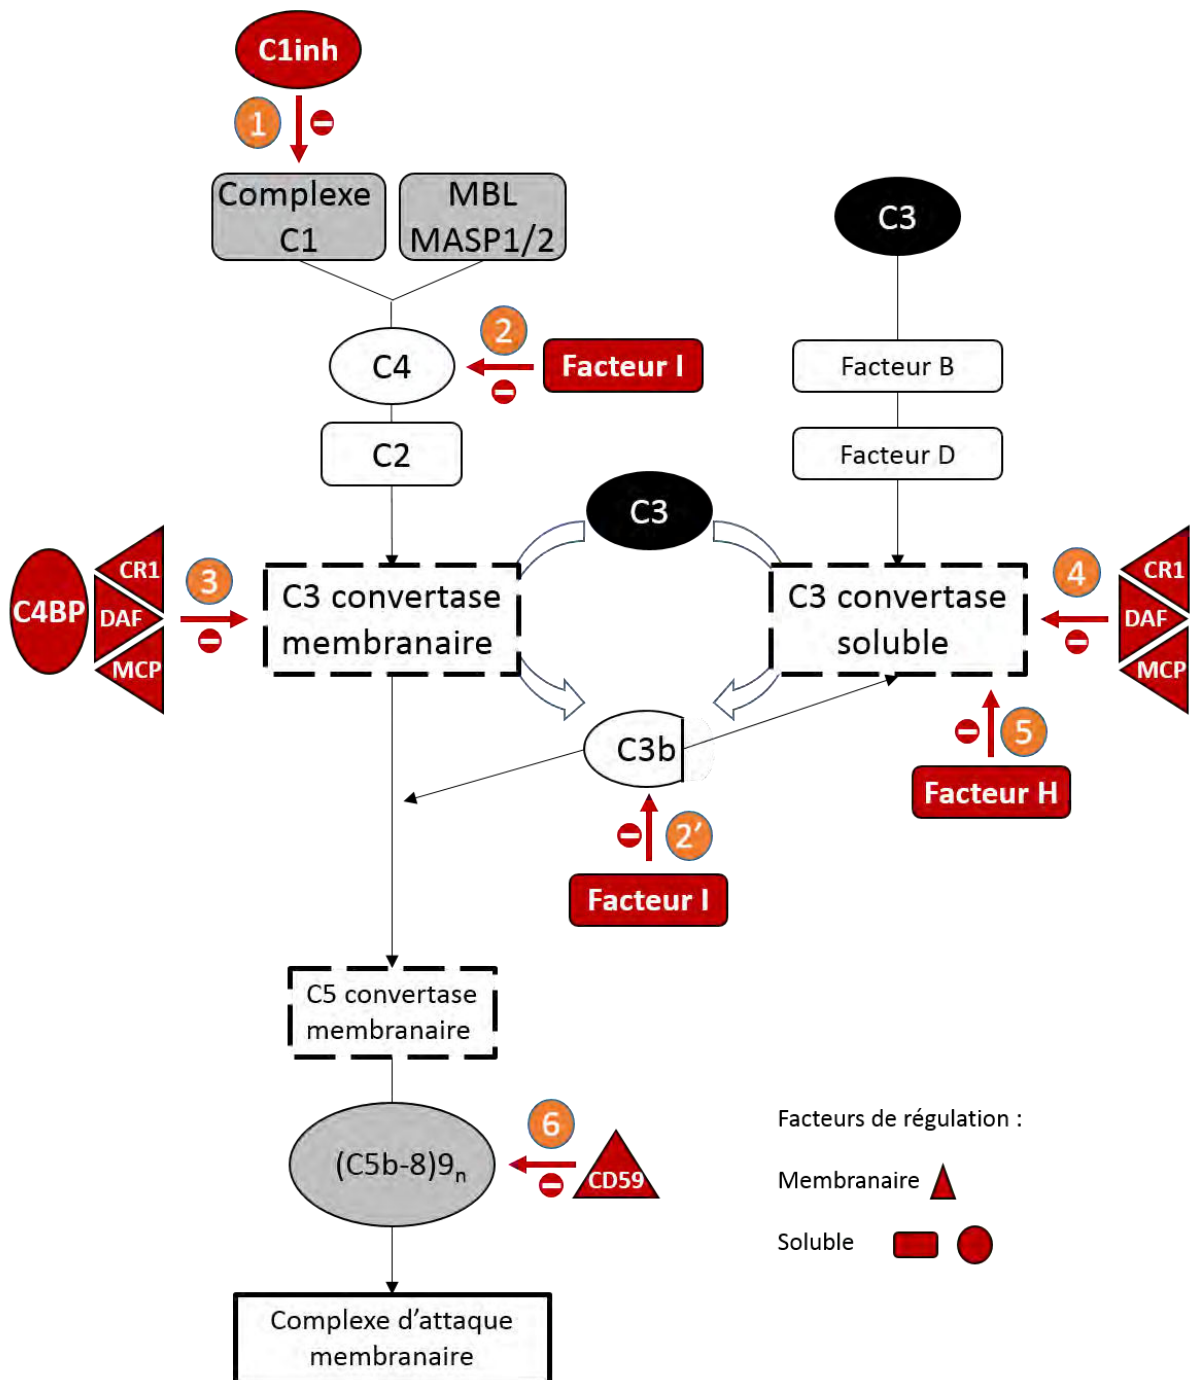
C1inh

1

Complexe C1

MBL MASP1/2

C3

2

C4

Facteur I

Facteur B

C2

Facteur D

C3

C4BP

CR1

DAF

MCP

3

C3 convertase membranaire

C3 convertase soluble

4

CR1

DAF

MCP

C3b

5

Facteur H

2'

Facteur I

C5 convertase membranaire

6

$(C5b\text{-}8)9_n$

CD59

Facteurs de régulation :

Membranaire

Soluble

Complexe d'attaque membranaire